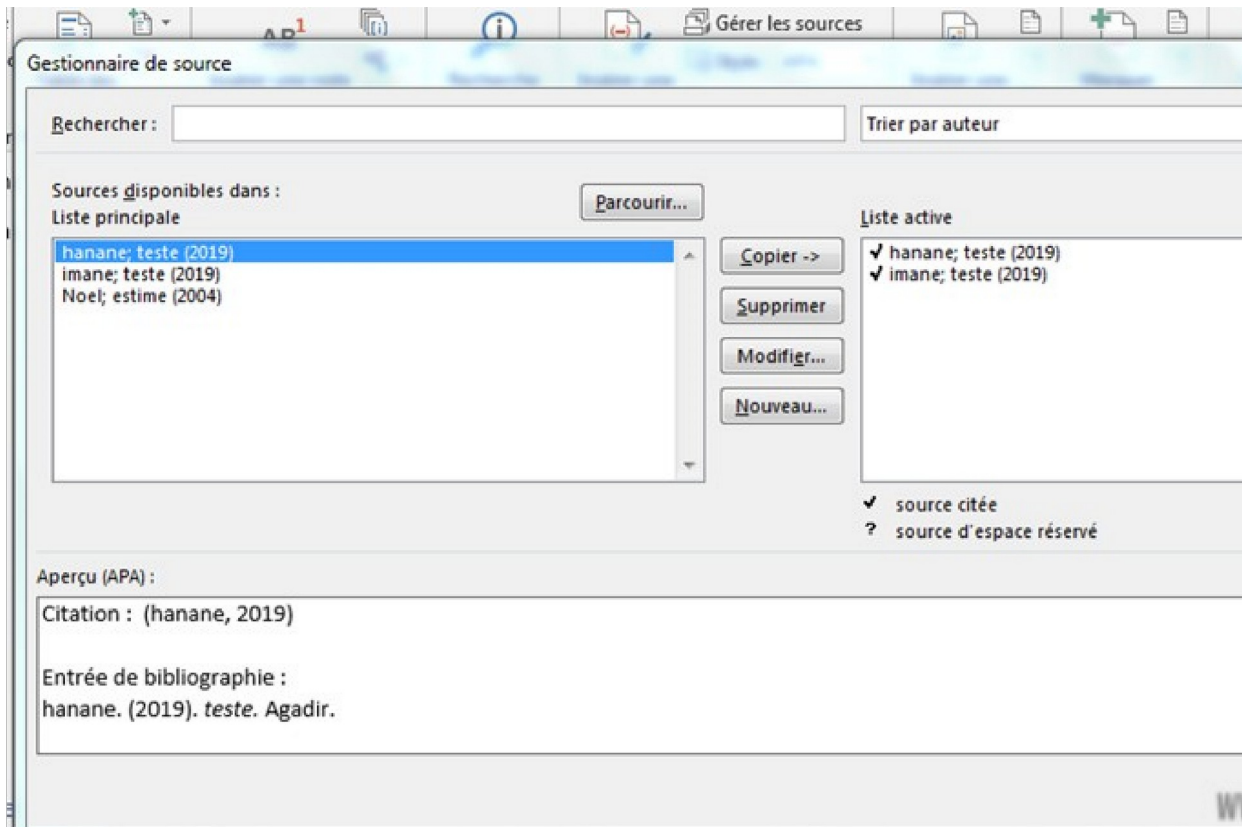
Gérer les sources

Gestionnaire de source

Rechercher :

Trier par auteur

Sources disponibles dans :
Liste principale

Parcourir...

Liste active

hanane; teste (2019)
imane; teste (2019)
Noel; estime (2004)

Copier ->

Supprimer

Modifier...

Nouveau...

✔ hanane; teste (2019)
✔ imane; teste (2019)

✔ source citée
? source d'espace réservé

Aperçu (APA) :

Citation : (hanane, 2019)

Entrée de bibliographie :
hanane. (2019). *teste.* Agadir.